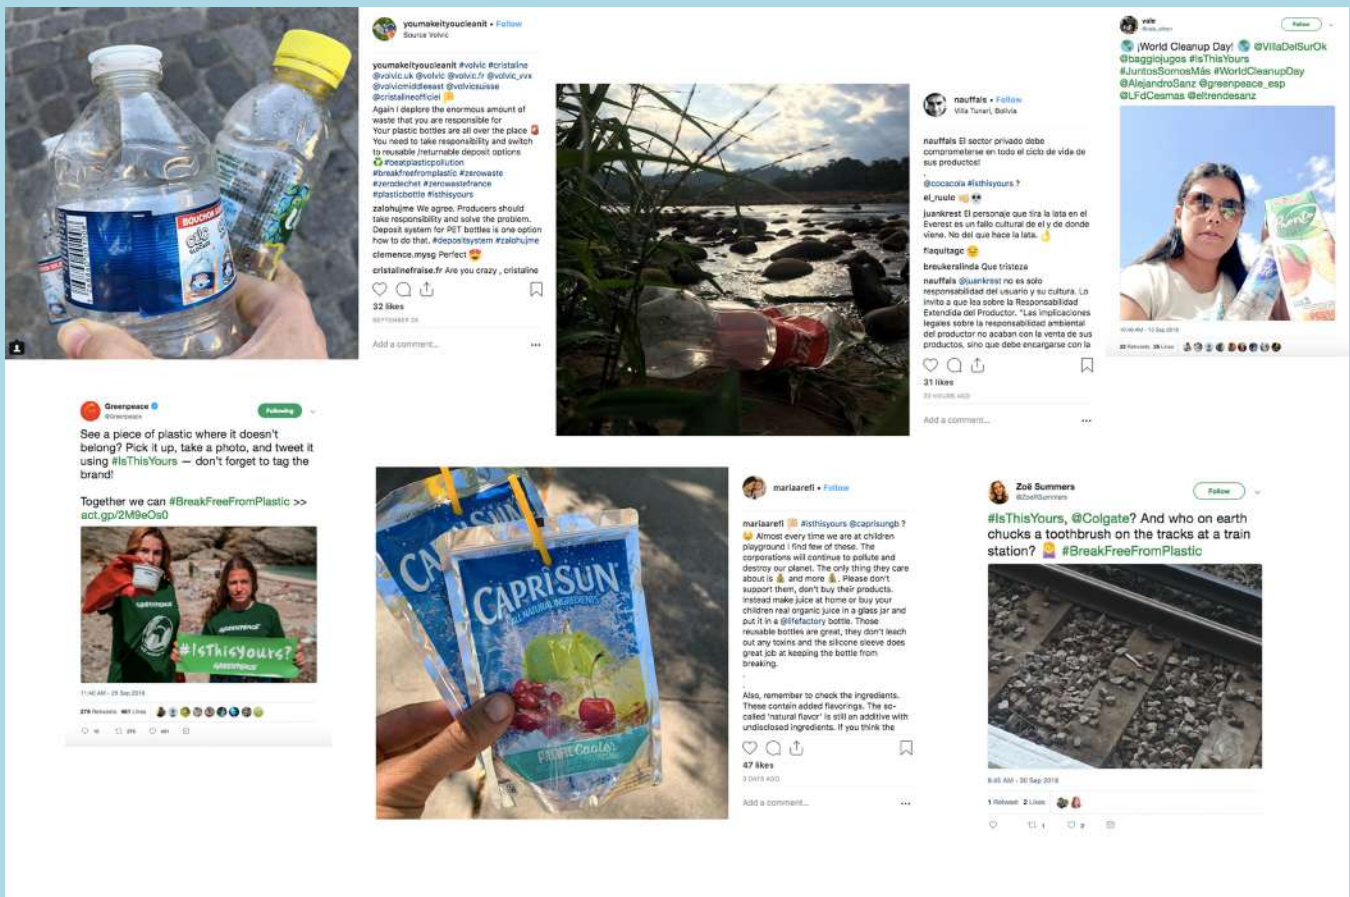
youmakeityoucleanit • Follow
Source Volvic

youmakeityoucleanit #volvic #cristaline @volvic.uk @volvic @volvic.fr @volvic_vvx @volvicmiddleeast @volvicsuisse @cristalineofficiel
Again I deplore the enormous amount of waste that you are responsible for
Your plastic bottles are all over the place
You need to take responsibility and switch to reusable /returnable deposit options
#beatplasticpollution #breakfreefromplastic #zerowaste #zerodechet #zerowastefrance #plasticbottle #isthisyours
zalohujme We agree. Producers should take responsibility and solve the problem. Deposit system for PET bottles is one option how to do that. #depositsystem #zalohujme
clemence.mysg Perfect
cristalinefraise.fr Are you crazy , cristaline
32 likes
SEPTEMBER 28
Add a comment...

nauffals • Follow
Villa Tunari, Bolivia

nauffals El sector privado debe comprometerse en todo el ciclo de vida de sus productos!
@cocacola #isthisyours ?
el_ruole
juankrest El personaje que tira la lata en el Everest es un fallo cultural de el y de donde viene. No del que hace la lata.
flaquitagc
breukerslinda Que tristeza
nauffals @juankrest no es solo responsabilidad del usuario y su cultura. Lo invito a que lea sobre la Responsabilidad Extendida del Productor. "Las implicaciones legales sobre la responsabilidad ambiental del productor no acaban con la venta de sus productos, sino que debe encargarse con la
31 likes
Add a comment...

vale
Follow
¡World Cleanup Day! @VillaDelSurOk @baggiojugos #IsThisYours #JuntosSomosMás #WorldCleanupDay @AlejandroSanz @greenpeace_esp @LFdCesmas @eltrendesanz

Greenpeace
@Greenpeace
Following
See a piece of plastic where it doesn't belong? Pick it up, take a photo, and tweet it using #IsThisYours — don't forget to tag the brand!

Together we can #BreakFreeFromPlastic >> act.gp/2M9eOs0
#IsThisYours?
11:40 AM - 29 Sep 2018

CAPRI SUN
ALL NATURAL INGREDIENTS
FRUIT Cooler

mariaarefi • Follow

mariaarefi #isthisyours @caprisungb ?
Almost every time we are at children playground I find few of these. The corporations will continue to pollute and destroy our planet. The only thing they care about is and more . Please don't support them, don't buy their products. Instead make juice at home or buy your children real organic juice in a glass jar and put it in a @lifefactory bottle. Those reusable bottles are great, they don't leach out any toxins and the silicone sleeve does great job at keeping the bottle from breaking.
.
Also, remember to check the ingredients. These contain added flavorings. The so-called 'natural flavor' is still an additive with undisclosed ingredients. If you think the
47 likes
3 DAYS AGO
Add a comment...

Zoë Summers
@ZoeRSummers
Follow
#IsThisYours, @Colgate? And who on earth chucks a toothbrush on the tracks at a train station? #BreakFreeFromPlastic
8:45 AM - 30 Sep 2018
1 Retweet 2 Likes